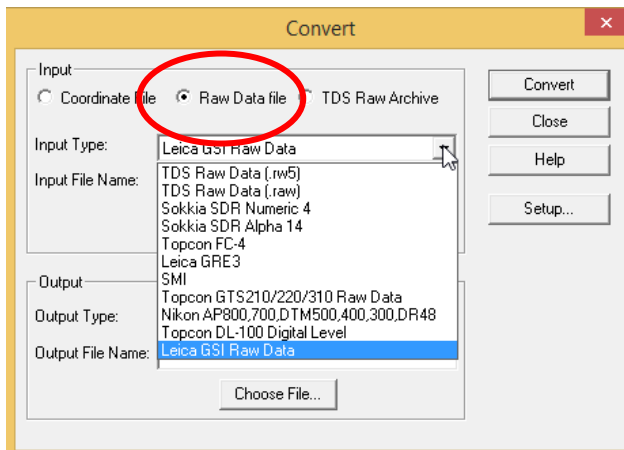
Convert

Input

Coordinate File

Raw Data file

TDS Raw Archive

Input Type:

Leica GSI Raw Data

Input File Name:

TDS Raw Data (.rw5)
TDS Raw Data (.raw)
Sokkia SDR Numeric 4
Sokkia SDR Alpha 14
Topcon FC-4
Leica GRE3
SMI
Topcon GTS210/220/310 Raw Data
Nikon AP800,700,DTM500,400,300,DR48
Topcon DL-100 Digital Level
Leica GSI Raw Data

Output

Output Type:

Output File Name:

Choose File...

Convert

Close

Help

Setup...